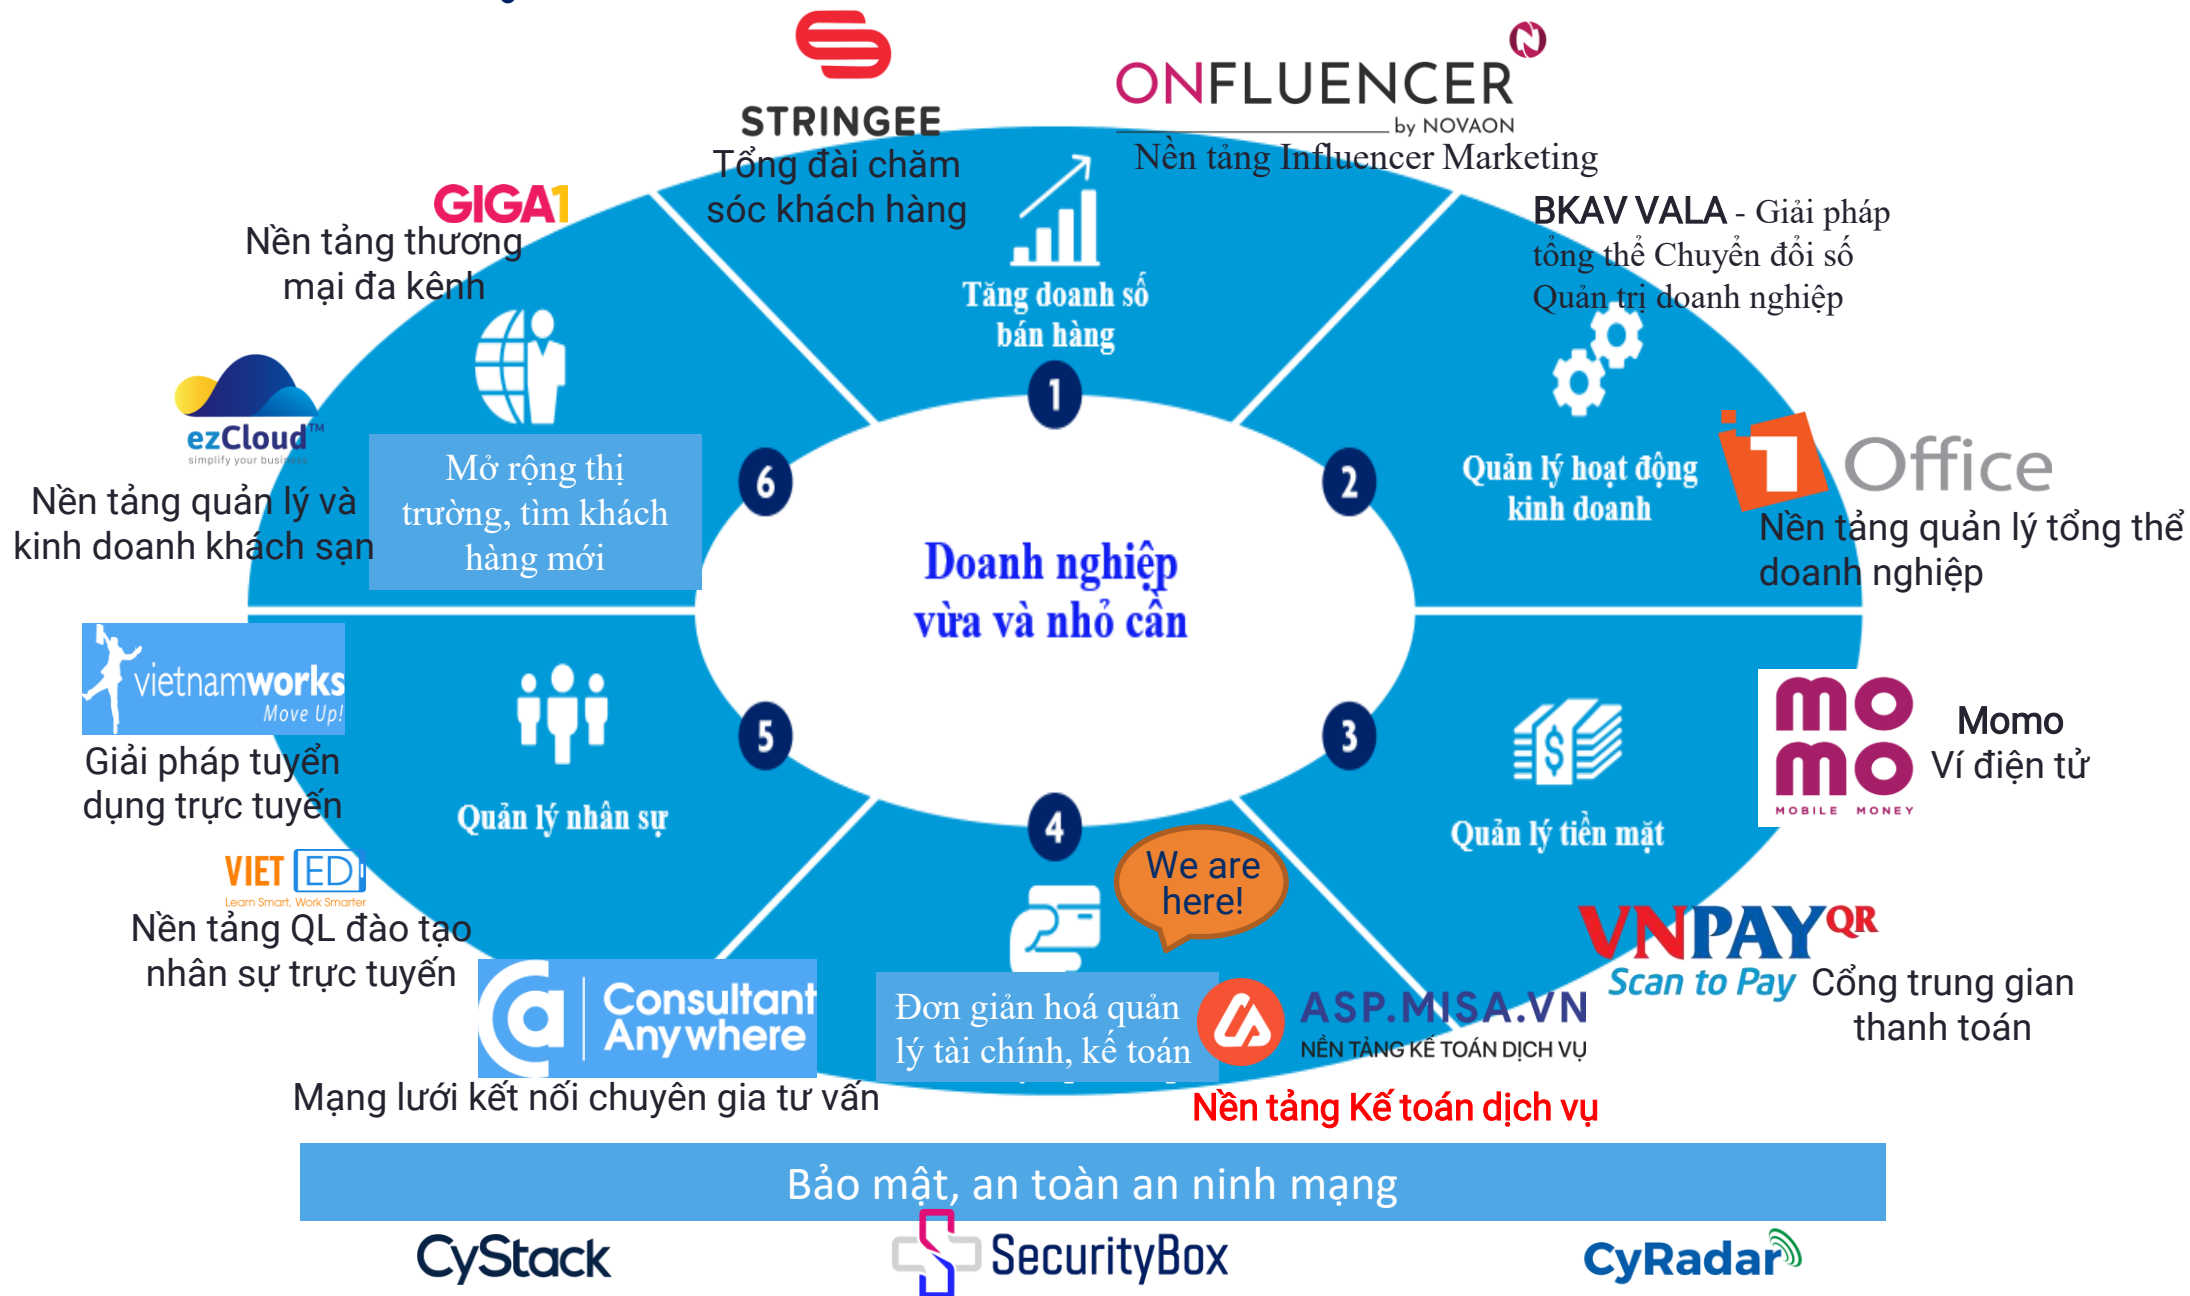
STRINGEE
Tổng đài chăm sóc khách hàng

ONFLUENCER by NOVAON
Nền tảng Influencer Marketing

GIGA1
Nền tảng thương mại đa kênh

Tăng doanh số bán hàng
1

BKAV VALA - Giải pháp tổng thể Chuyển đổi số Quản trị doanh nghiệp

ezCloud
simplify your business
Nền tảng quản lý và kinh doanh khách sạn

Mở rộng thị trường, tìm khách hàng mới
6

2
Quản lý hoạt động kinh doanh

Office
Nền tảng quản lý tổng thể doanh nghiệp

Doanh nghiệp vừa và nhỏ cần

vietnamworks
Move Up!
Giải pháp tuyển dụng trực tuyến

Quản lý nhân sự
5

3
Quản lý tiền mặt

mo mo
MOBILE MONEY
Momo
Ví điện tử

4
We are here!

VIET ED
Learn Smart, Work Smarter
Nền tảng QL đào tạo nhân sự trực tuyến

Consultant Anywhere
Mạng lưới kết nối chuyên gia tư vấn

Đơn giản hoá quản lý tài chính, kế toán

ASP.MISA.VN
NỀN TẢNG KẾ TOÁN DỊCH VỤ
Nền tảng Kế toán dịch vụ

VNPAY QR
Scan to Pay
Cổng trung gian thanh toán

Bảo mật, an toàn an ninh mạng

CyStack
SecurityBox
CyRadar